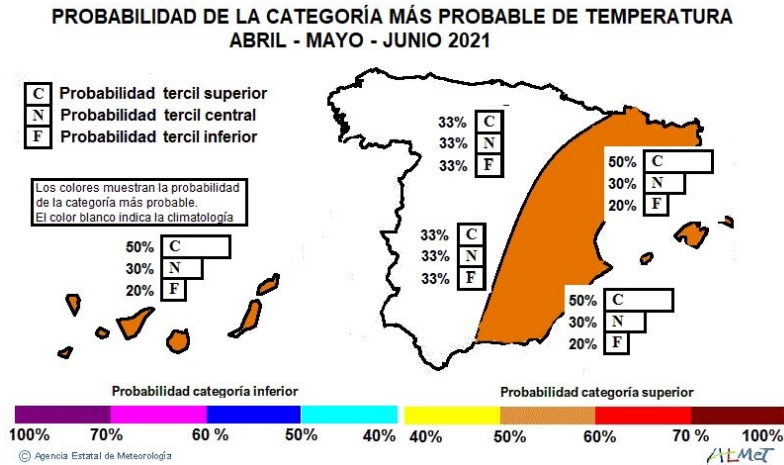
PROBABILIDAD DE LA CATEGORÍA MÁS PROBABLE DE TEMPERATURA
ABRIL - MAYO - JUNIO 2021

C Probabilidad tercil superior
N Probabilidad tercil central
F Probabilidad tercil inferior

Los colores muestran la probabilidad de la categoría más probable.
El color blanco indica la climatología

50% C
30% N
20% F

33% C
33% N
33% F

50% C
30% N
20% F

33% C
33% N
33% F

50% C
30% N
20% F

Probabilidad categoría inferior
100% 70% 60 % 50% 40%

Probabilidad categoría superior
40% 50% 60% 70 % 100%

© Agencia Estatal de Meteorología

AEMET